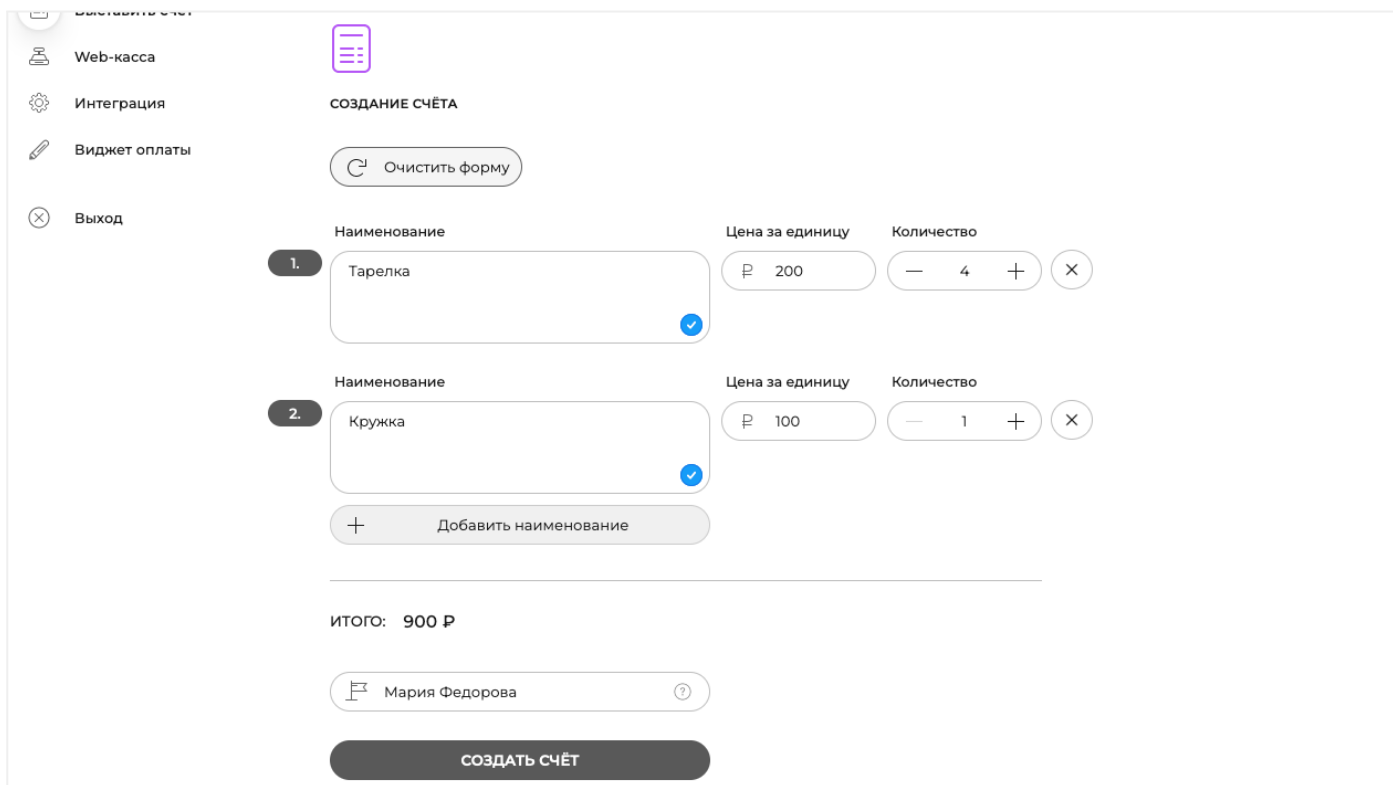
Выставить счёт
Web-касса
Интеграция
Виджет оплаты
Выход

СОЗДАНИЕ СЧЁТА

Очистить форму

Наименование
Цена за единицу
Количество

1.
Тарелка
₽ 200
— 4 +
×

Наименование
Цена за единицу
Количество

2.
Кружка
₽ 100
— 1 +
×

+ Добавить наименование

ИТОГО: 900 ₽

Мария Федорова ?

СОЗДАТЬ СЧЁТ